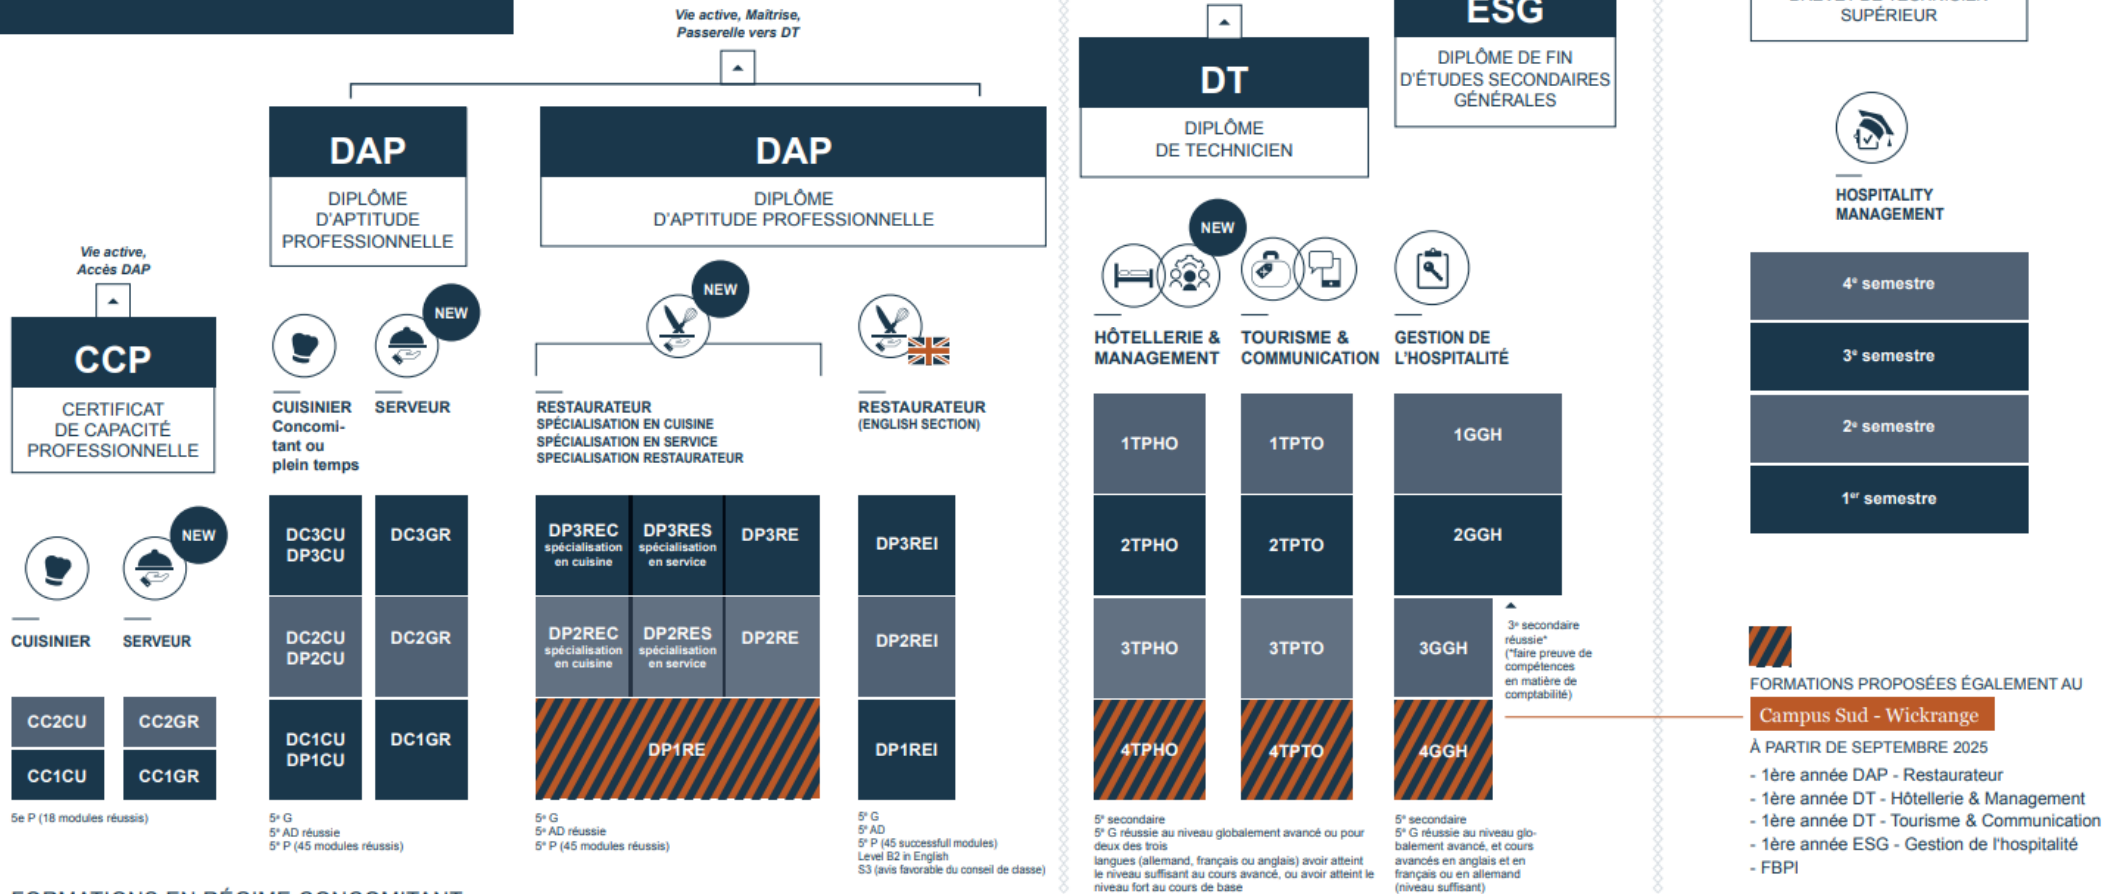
Vie active, Maîtrise, Passerelle vers DT

DAP
DIPLÔME D'APTITUDE PROFESSIONNELLE

DAP
DIPLÔME D'APTITUDE PROFESSIONNELLE

Vie active, Accès DAP

CCP
CERTIFICAT DE CAPACITÉ PROFESSIONNELLE

NEW
CUISINIER Concomi-tant ou plein temps
SERVEUR

NEW
RESTAURATEUR
SPÉCIALISATION EN CUISINE
SPÉCIALISATION EN SERVICE
SPECIALISATION RESTAURATEUR

RESTAURATEUR
(ENGLISH SECTION)

NEW
CUISINIER
SERVEUR

CC2CU | CC2GR
CC1CU | CC1GR

5e P (18 modules réussis)

DC3CU DP3CU | DC3GR
DC2CU DP2CU | DC2GR
DC1CU DP1CU | DC1GR

5e G
5e AD réussie
5e P (45 modules réussis)

DP3REC spécialisation en cuisine | DP3RES spécialisation en service | DP3RE
DP2REC spécialisation en cuisine | DP2RES spécialisation en service | DP2RE
DP1RE

5e G
5e AD réussie
5e P (45 modules réussis)

DP3REI
DP2REI
DP1REI

5e G
5e AD
5e P (45 successfull modules)
Level B2 in English
S3 (avis favorable du conseil de classe)

DT
DIPLÔME DE TECHNICIEN

ESG
DIPLÔME DE FIN D'ÉTUDES SECONDAIRES GÉNÉRALES

SUPÉRIEUR

NEW
HÔTELLERIE & MANAGEMENT
TOURISME & COMMUNICATION
GESTION DE L'HOSPITALITÉ

1TPHO | 1TPTO | 1GGH
2TPHO | 2TPTO | 2GGH
3TPHO | 3TPTO | 3GGH
4TPHO | 4TPTO | 4GGH

3e secondaire réussie* (*faire preuve de compétences en matière de comptabilité)

5e secondaire
5e G réussie au niveau globalement avancé ou pour deux des trois langues (allemand, français ou anglais) avoir atteint le niveau suffisant au cours avancé, ou avoir atteint le niveau fort au cours de base

5e secondaire
5e G réussie au niveau globalement avancé, et cours avancés en anglais et en français ou en allemand (niveau suffisant)

HOSPITALITY MANAGEMENT

4e semestre
3e semestre
2e semestre
1er semestre

FORMATIONS PROPOSÉES ÉGALEMENT AU
Campus Sud - Wickrange
À PARTIR DE SEPTEMBRE 2025
- 1ère année DAP - Restaurateur
- 1ère année DT - Hôtellerie & Management
- 1ère année DT - Tourisme & Communication
- 1ère année ESG - Gestion de l'hospitalité
- FBPI

FORMATIONS EN RÉGIME CONCOMITANT